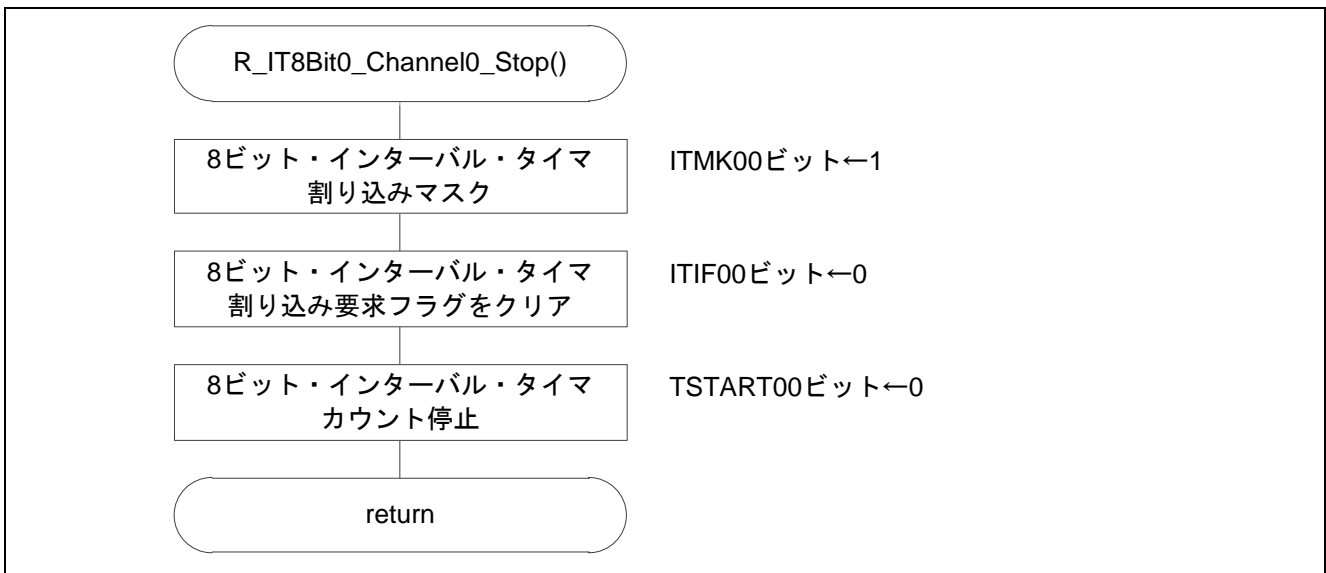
R_IT8Bit0_Channel0_Stop()

8ビット・インターバル・タイマ
割り込みマスク

ITMK00ビット←1

8ビット・インターバル・タイマ
割り込み要求フラグをクリア

ITIF00ビット←0

8ビット・インターバル・タイマ
カウント停止

TSTART00ビット←0

return